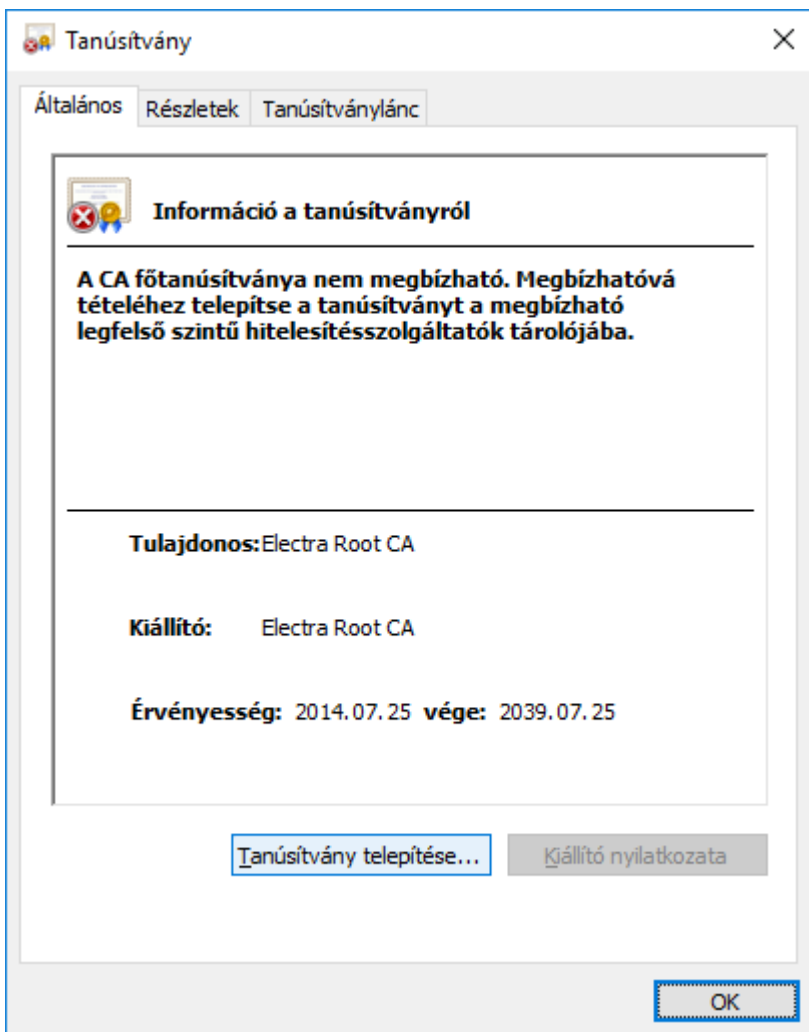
Tanúsítvány

Általános | Részletek | Tanúsítványlánc

Információ a tanúsítványról

A CA főtanúsítványa nem megbízható. Megbízhatóvá tételéhez telepítse a tanúsítványt a megbízható legfelső szintű hitelesítésszolgáltatók tárolójába.

Tulajdonos: Electra Root CA

Kiállító: Electra Root CA

Érvényesség: 2014. 07. 25 vége: 2039. 07. 25

Tanúsítvány telepítése...

Kiállító nyilatkozata

OK